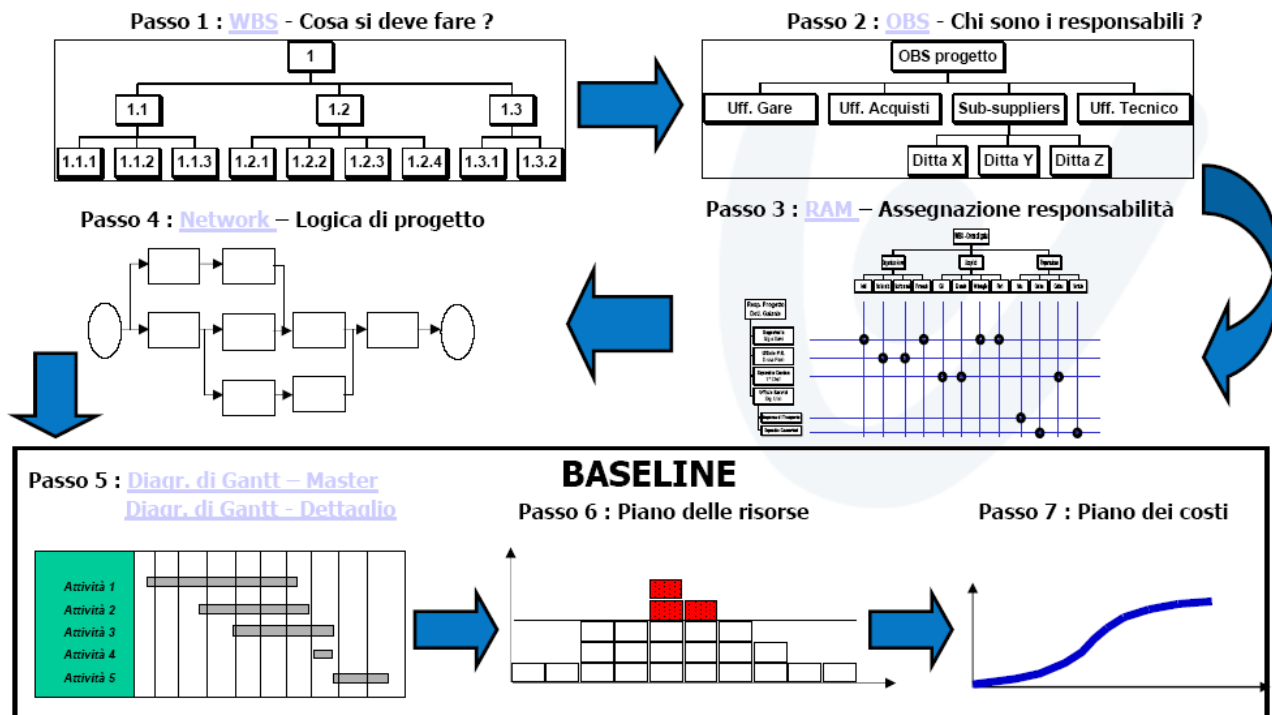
Passo 1 : WBS - Cosa si deve fare ?

1

1.1

1.2

1.3

1.1.1

1.1.2

1.1.3

1.2.1

1.2.2

1.2.3

1.2.4

1.3.1

1.3.2

Passo 2 : OBS - Chi sono i responsabili ?

OBS progetto

Uff. Gare

Uff. Acquisti

Sub-suppliers

Uff. Tecnico

Ditta X

Ditta Y

Ditta Z

Passo 4 : Network – Logica di progetto

Passo 3 : RAM – Assegnazione responsabilità

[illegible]

Resp. Progetto Det. Galeazzi

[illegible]

Passo 5 : Diagr. di Gantt – Master
Diagr. di Gantt - Dettaglio

BASELINE

Passo 6 : Piano delle risorse

Passo 7 : Piano dei costi

Attività 1

Attività 2

Attività 3

Attività 4

Attività 5